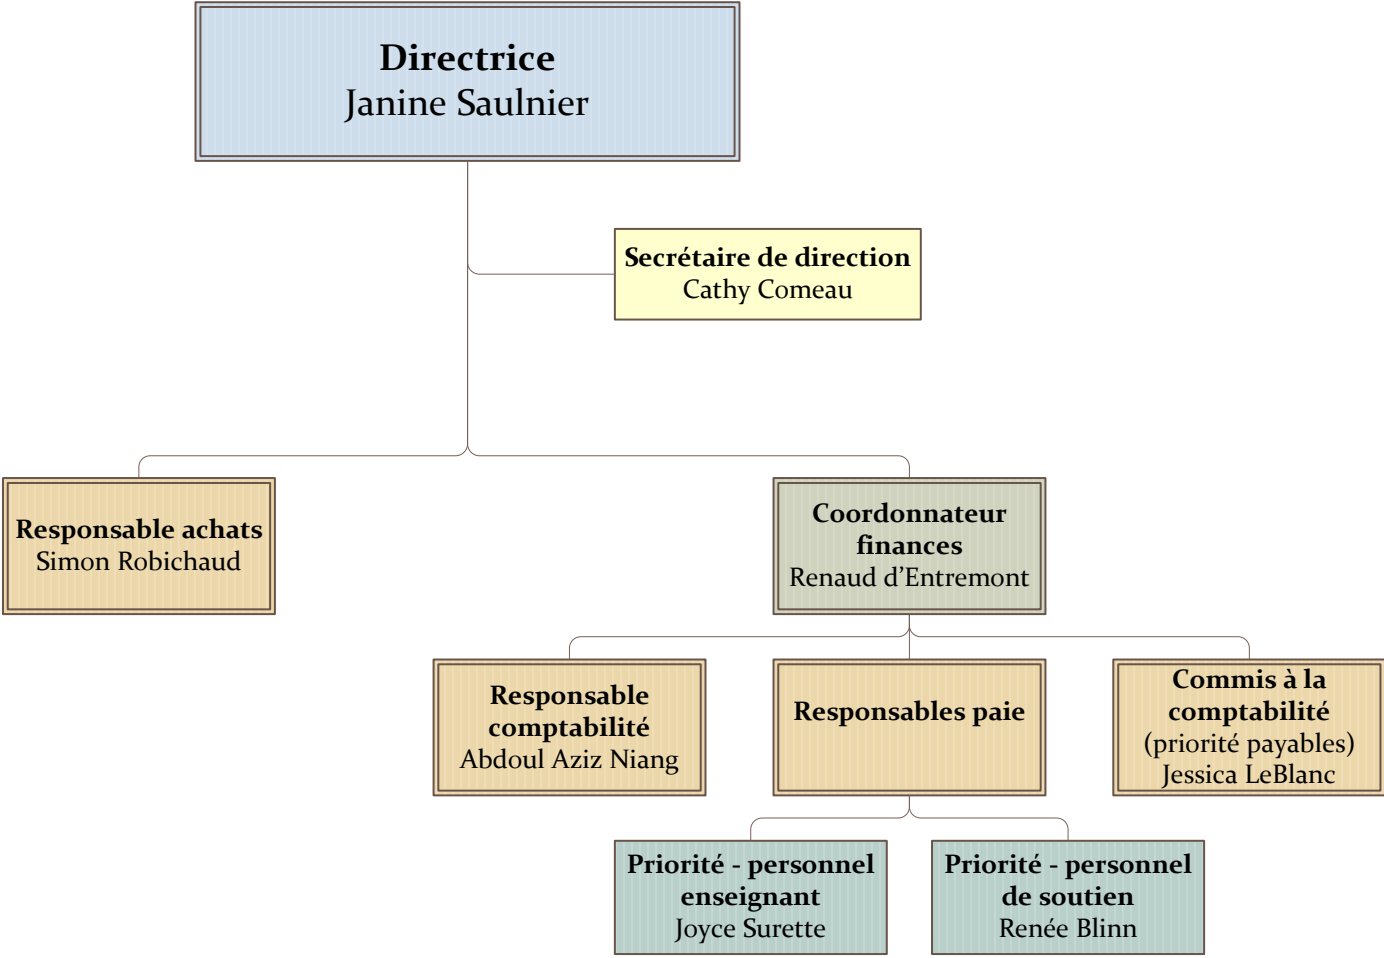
Directrice
Janine Saulnier

Secrétaire de direction
Cathy Comeau

Responsable achats
Simon Robichaud

Coordonnateur finances
Renaud d'Entremont

Responsable comptabilité
Abdoul Aziz Niang

Responsables paie

Commis à la comptabilité
(priorité payables)
Jessica LeBlanc

Priorité - personnel enseignant
Joyce Surette

Priorité - personnel de soutien
Renée Blinn